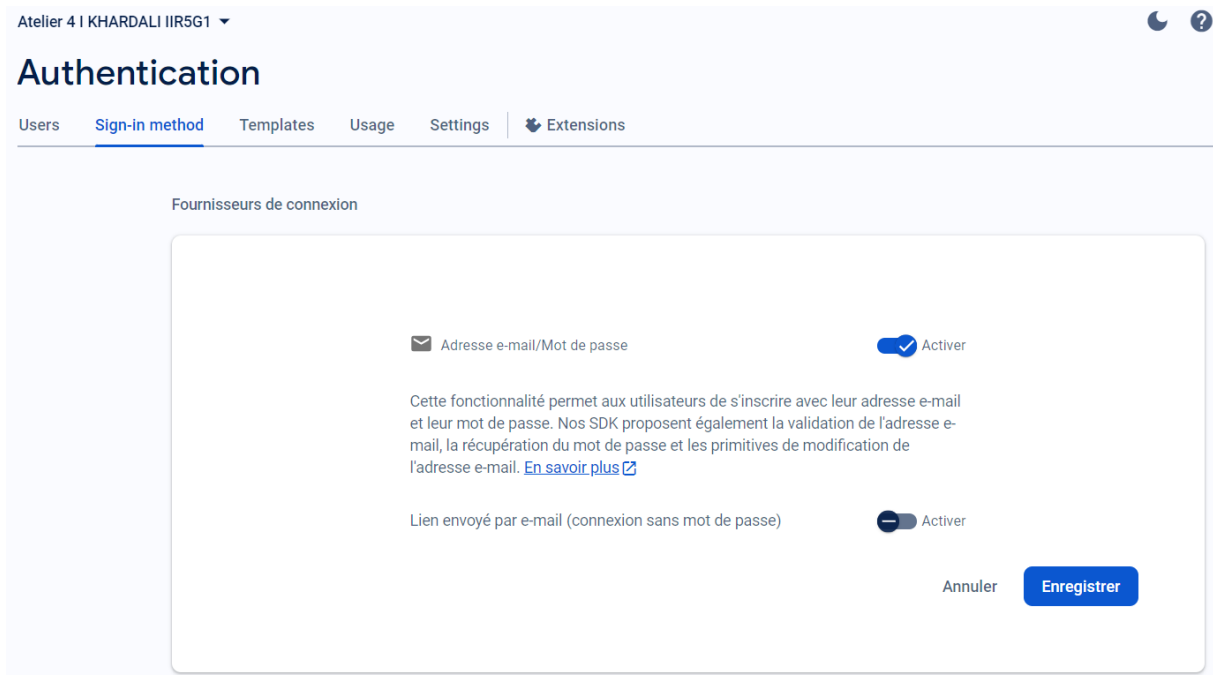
Atelier 4 I KHARDALI IIR5G1

Authentication

Users Sign-in method Templates Usage Settings Extensions

Fournisseurs de connexion

Adresse e-mail/Mot de passe

Activer

Cette fonctionnalité permet aux utilisateurs de s'inscrire avec leur adresse e-mail et leur mot de passe. Nos SDK proposent également la validation de l'adresse e-mail, la récupération du mot de passe et les primitives de modification de l'adresse e-mail. En savoir plus

Lien envoyé par e-mail (connexion sans mot de passe)

Activer

Annuler Enregistrer